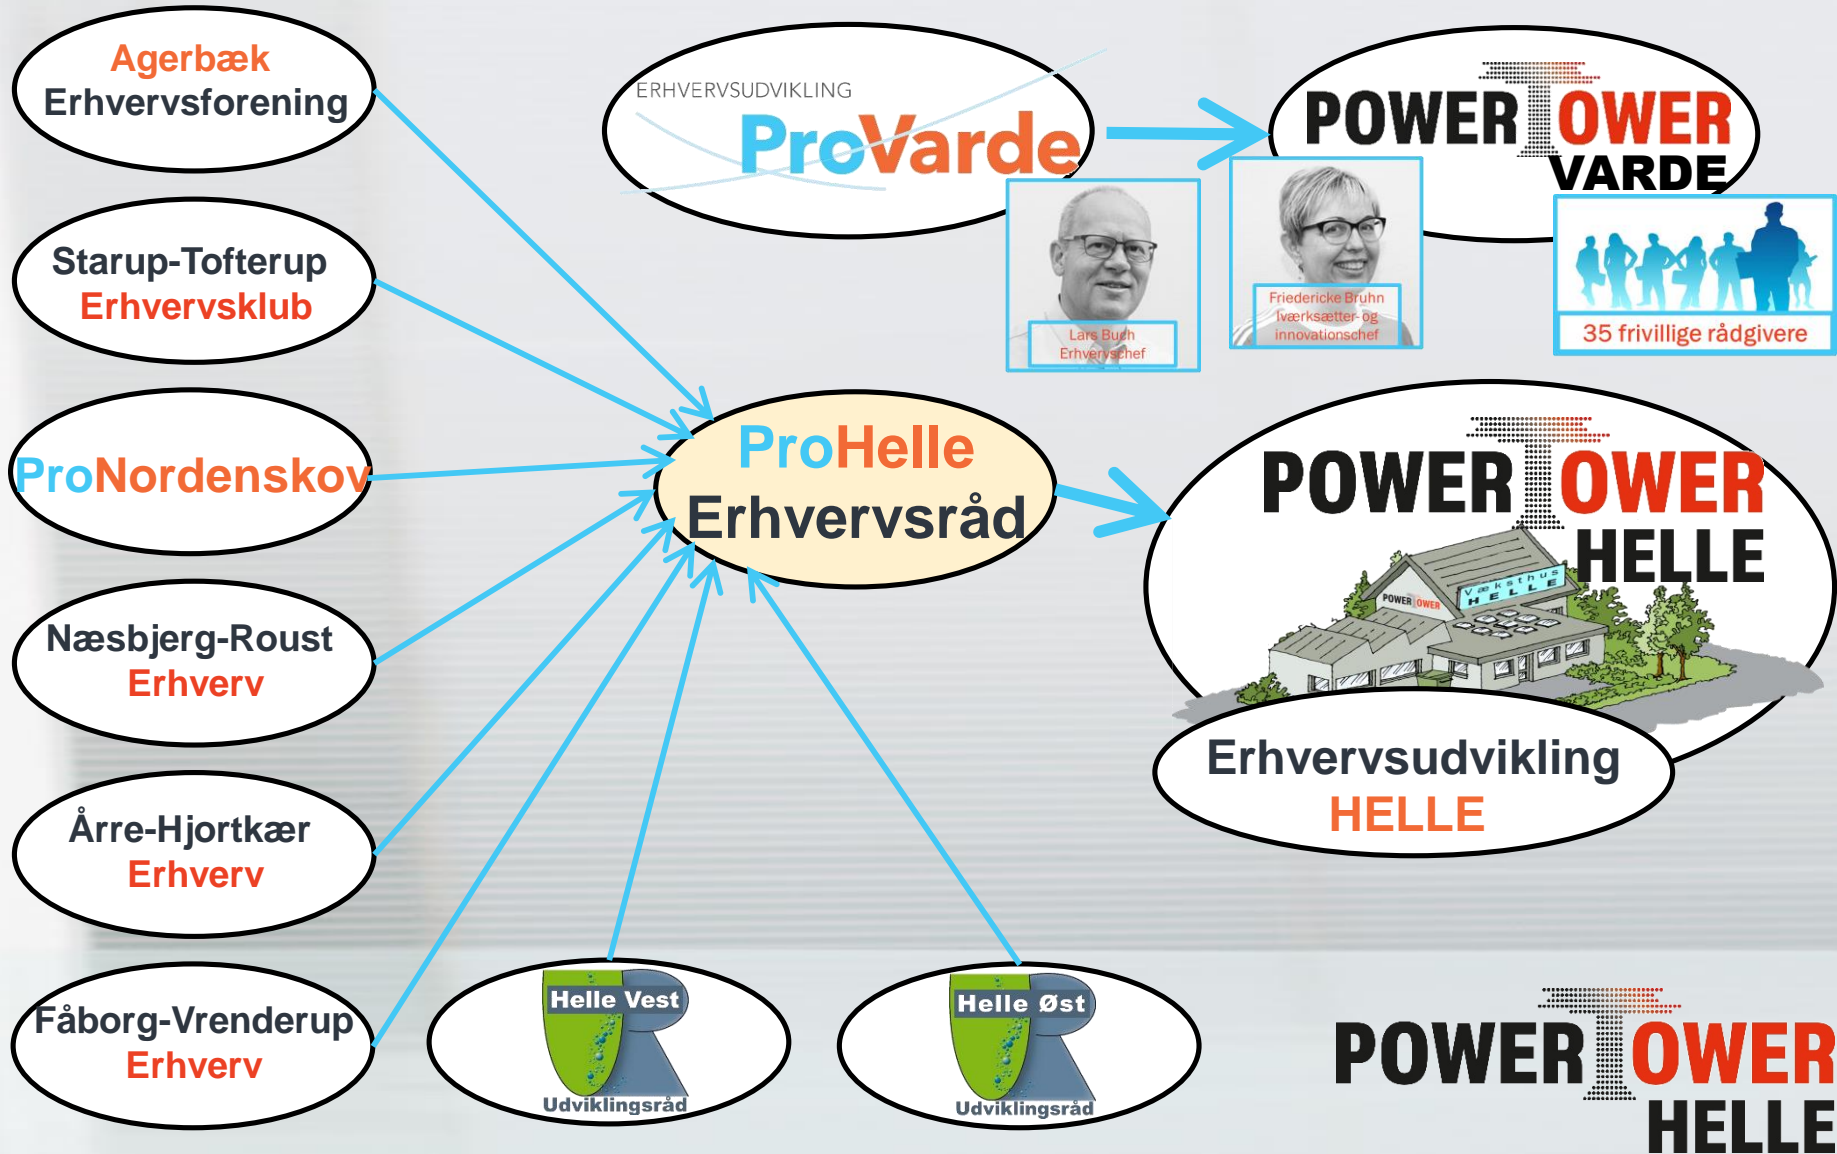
Agerbæk Erhvervsforening

Starup-Tofterup Erhvervsklub

ProNordenskov

Næsbjerg-Roust Erhverv

Årre-Hjortkær Erhverv

Fåborg-Vrenderup Erhverv

ERHVERVSUDVIKLING ProVarde

POWER TOWER VARDE

Lars Buch Erhvervschef

Friedericke Bruhn Iværksætter- og innovationschef

35 frivillige rådgivere

ProHelle Erhvervsråd

POWER TOWER HELLE

POWER TOWER

Væksthus HELLE

Erhvervsudvikling HELLE

Helle Vest Udviklingsråd

Helle Øst Udviklingsråd

POWER TOWER HELLE